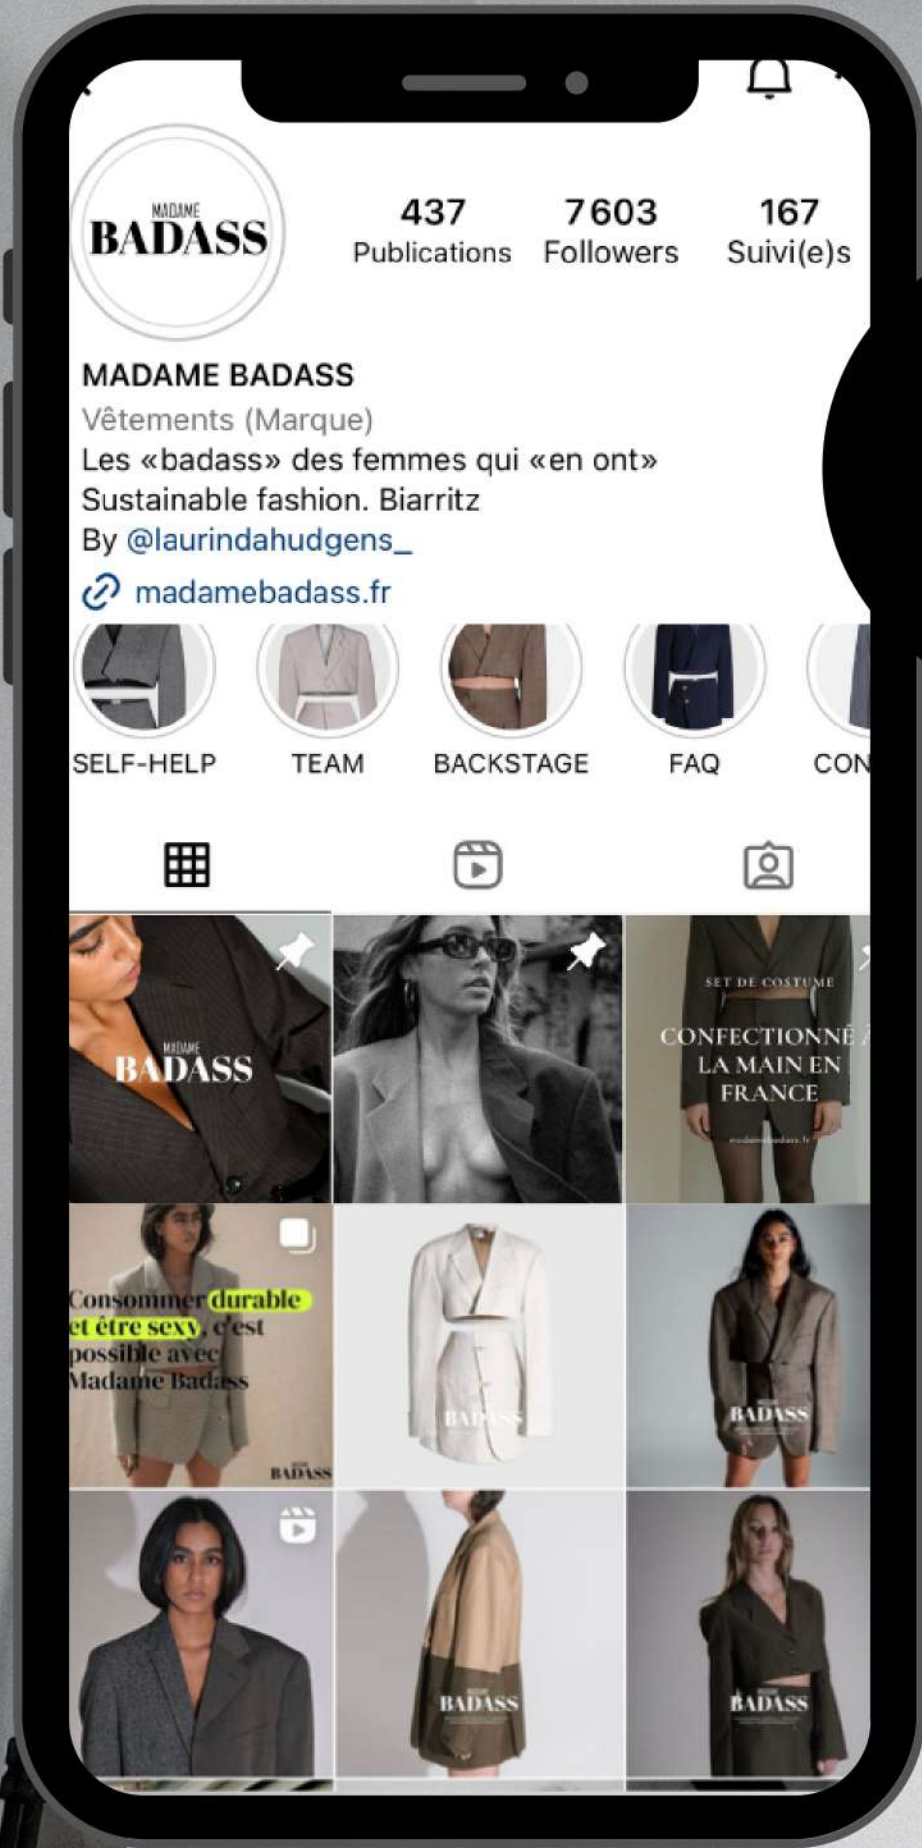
MADAME
BADASS

437
Publications

7603
Followers

167
Suivi(e)s

MADAME BADASS
Vêtements (Marque)
Les «badass» des femmes qui «en ont»
Sustainable fashion. Biarritz
By @laurindahudgens_
madamebadass.fr

SELF-HELP
TEAM
BACKSTAGE
FAQ
CON

MADAME
BADASS

SET DE COSTUME
CONFECTIONNÉ
LA MAIN EN
FRANCE
madamebadass.fr

Consommer durable
et être sexy, c'est
possible avec
Madame Badass
BADASS

BADASS

BADASS

BADASS

BADASS